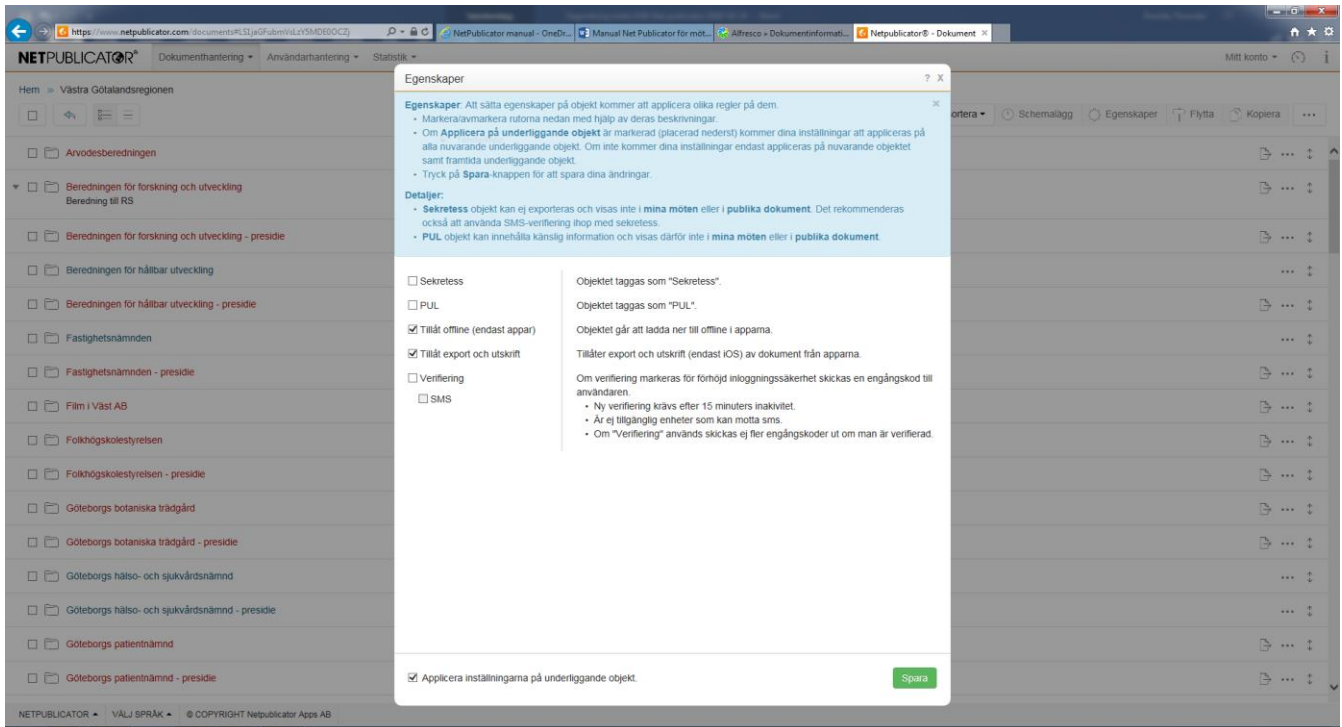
https://www.netpublicator.com/documents#LS1jaGFubmVsLzY5MDE0OCZj
NetPublicator manual - OneDr...
Manual Net Publicator för möt...
Alfresco » Dokumentinformati...
Netpublicator® - Dokument

NETPUBLICATOR® Dokumenthantering ▾ Användarhantering ▾ Statistik ▾
Mitt konto ▾

Hem » Västra Götalandsregionen

ortera ▾ Schemalägg Egenskaper Flytta Kopiera ...

Arvodesberedningen
Beredningen för forskning och utveckling
Beredning till RS
Beredningen för forskning och utveckling - presidie
Beredningen för hållbar utveckling
Beredningen för hållbar utveckling - presidie
Fastighetsnämnden
Fastighetsnämnden - presidie
Film i Väst AB
Folkhögskolestyrelsen
Folkhögskolestyrelsen - presidie
Göteborgs botaniska trädgård
Göteborgs botaniska trädgård - presidie
Göteborgs hälso- och sjukvårdsnämnd
Göteborgs hälso- och sjukvårdsnämnd - presidie
Göteborgs patientnämnd
Göteborgs patientnämnd - presidie

Egenskaper ? X

Egenskaper: Att sätta egenskaper på objekt kommer att applicera olika regler på dem.
• Markera/avmarkera rutorna nedan med hjälp av deras beskrivningar.
• Om Applicera på underliggande objekt är markerad (placerad nederst) kommer dina inställningar att appliceras på alla nuvarande underliggande objekt. Om inte kommer dina inställningar endast appliceras på nuvarande objektet samt framtida underliggande objekt.
• Tryck på Spara-knappen för att spara dina ändringar.

Detaljer:
• Sekretess objekt kan ej exporteras och visas inte i mina möten eller i publika dokument. Det rekommenderas också att använda SMS-verifiering ihop med sekretess.
• PUL objekt kan innehålla känslig information och visas därför inte i mina möten eller i publika dokument.

| | |
|---|---|
| ☐ Sekretess | Objektet taggas som "Sekretess". |
| ☐ PUL | Objektet taggas som "PUL". |
| ☑ Tillåt offline (endast appar) | Objektet går att ladda ner till offline i apparna. |
| ☑ Tillåt export och utskrift | Tillåter export och utskrift (endast iOS) av dokument från apparna. |
| ☐ Verifiering ☐ SMS | Om verifiering markeras för förhöjd inloggningssäkerhet skickas en engångskod till användaren. • Ny verifiering krävs efter 15 minuters inaktivitet. • Är ej tillgänglig enheter som kan motta sms. • Om "Verifiering" används skickas ej fler engångskoder ut om man är verifierad. |

☑ Applicera inställningarna på underliggande objekt.
Spara

NETPUBLICATOR ▴ VÄLJ SPRÅK ▴ © COPYRIGHT Netpublicator Apps AB